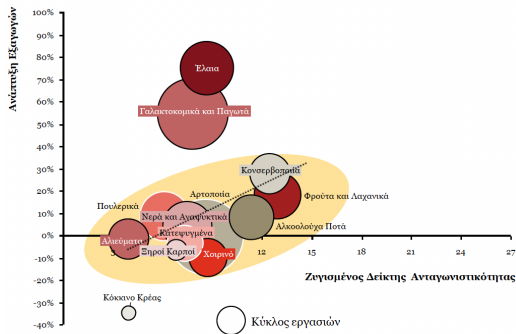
100%
90%
80%
70%
60%
50%
40%
30%
20%
10%
0%
-10%
-20%
-30%
-40%

Ανάπτυξη Εξαγωγών

Ελαια
Γαλακτοκομικά και Παγωτά
Κονσερβοποιία
Αρτοποιία
Φρούτα και Λαχανικά
Πουλερικά
Νερά και Αναψυκτικά
Αλκοολούχα Ποτά
Κατεψυγμένα
Αλιεύματα
Ξηροί Καρποί
Χοιρινό
Κόκκινο Κρέας

3
6
9
12
15
18
21
24
27

Ζυγισμένος Δείκτης Ανταγωνιστικότητας

Κύκλος εργασιών